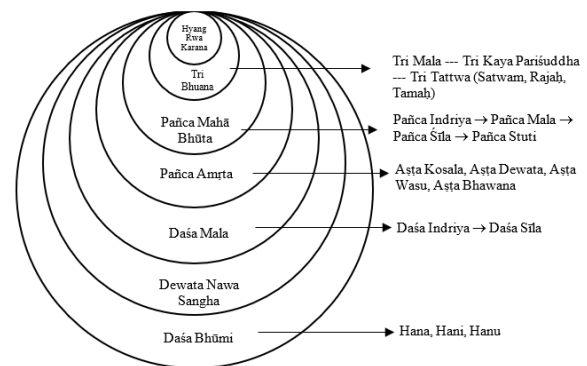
Hyang Rwa Karana

Tri Bhuana

Pañca Mahā Bhūta

Pañca Amṛta

Daśa Mala

Dewata Nawa Sangha

Daśa Bhūmi

Tri Mala --- Tri Kaya Pariśuddha --- Tri Tattwa (Satwam, Rajaḥ, Tamaḥ)

Pañca Indriya → Pañca Mala → Pañca Sīla → Pañca Stuti

Aṣṭa Kosala, Aṣṭa Dewata, Aṣṭa Wasu, Aṣṭa Bhawana

Daśa Indriya → Daśa Sīla

Hana, Hani, Hanu